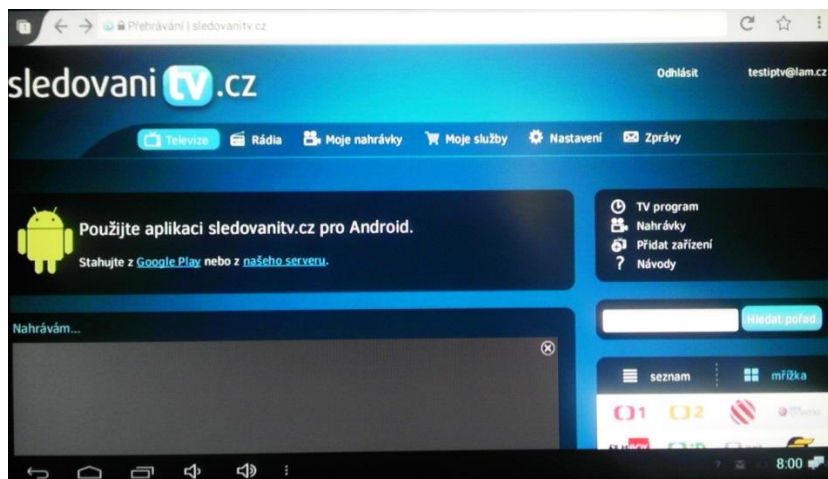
Přehrávání | sledovanitv.cz

sledovani tv .cz

Odhlásit testiptv@lam.cz

Televize Rádia Moje nahrávky Moje služby Nastavení Zprávy

Použijte aplikaci sledovanitv.cz pro Android.

Stahujte z Google Play nebo z našeho serveru.

TV program
Nahrávky
Přidat zařízení
Návody

Nahrávám...

Hledat pořad

seznam mřížka

8:00